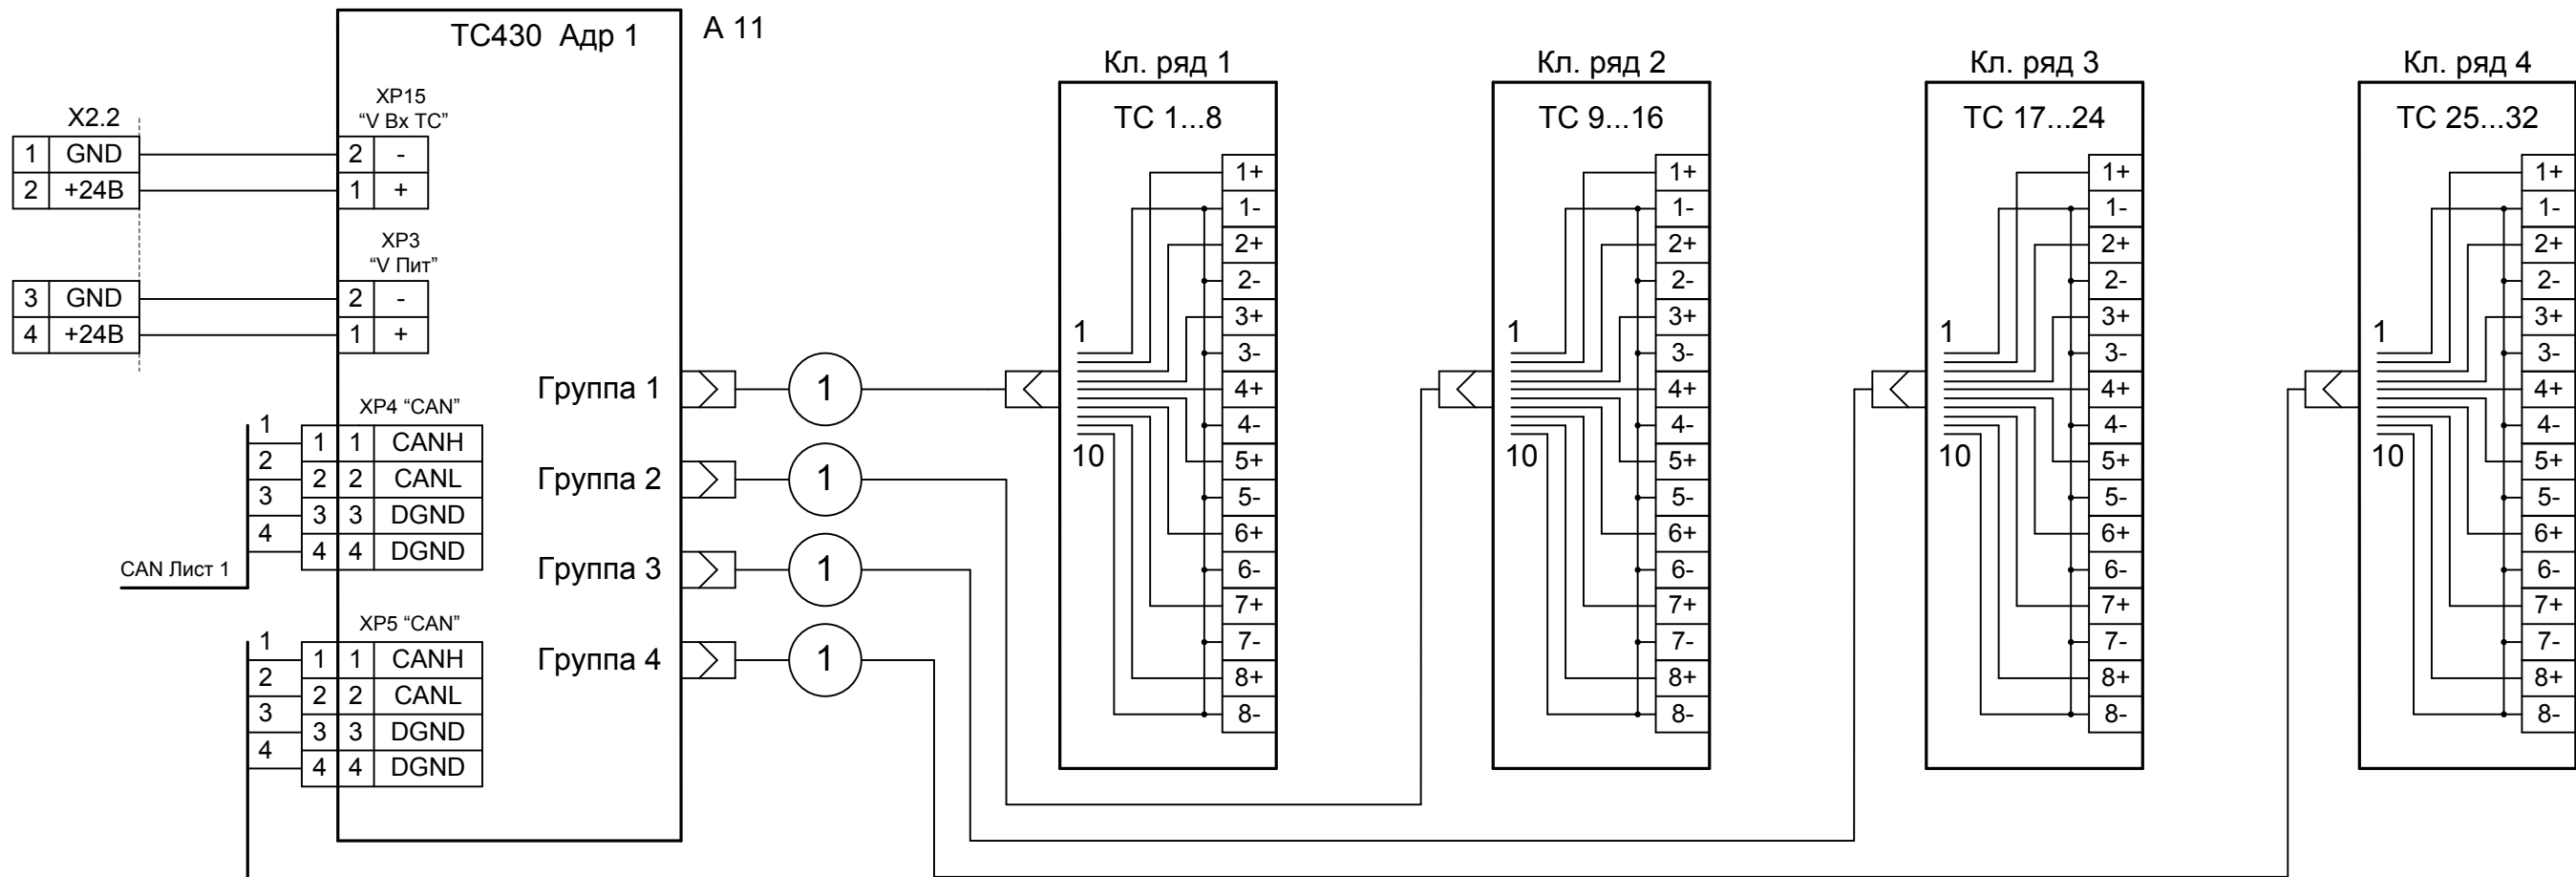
ТС430 Адр 1

А 11

X2.2

| 1 | GND |
|---|---|
| 2 | +24В |

XP15
"V Вх ТС"

| 2 | - |
|---|---|
| 1 | + |

| 3 | GND |
|---|---|
| 4 | +24В |

XP3
"V Пит"

| 2 | - |
|---|---|
| 1 | + |

XP4 "CAN"

1
2
3
4

| 1 | 1 | CANH |
|---|---|---|
| 2 | 2 | CANL |
| 3 | 3 | DGND |
| 4 | 4 | DGND |

CAN Лист 1

XP5 "CAN"

1
2
3
4

| 1 | 1 | CANH |
|---|---|---|
| 2 | 2 | CANL |
| 3 | 3 | DGND |
| 4 | 4 | DGND |

Группа 1
Группа 2
Группа 3
Группа 4

1
1
1
1

Кл. ряд 1
ТС 1...8
1
10
1+ 1- 2+ 2- 3+ 3- 4+ 4- 5+ 5- 6+ 6- 7+ 7- 8+ 8-

Кл. ряд 2
ТС 9...16
1
10
1+ 1- 2+ 2- 3+ 3- 4+ 4- 5+ 5- 6+ 6- 7+ 7- 8+ 8-

Кл. ряд 3
ТС 17...24
1
10
1+ 1- 2+ 2- 3+ 3- 4+ 4- 5+ 5- 6+ 6- 7+ 7- 8+ 8-

Кл. ряд 4
ТС 25...32
1
10
1+ 1- 2+ 2- 3+ 3- 4+ 4- 5+ 5- 6+ 6- 7+ 7- 8+ 8-